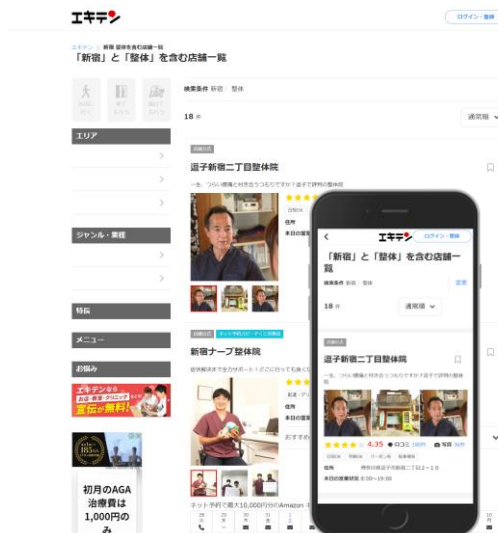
エキテン

ログイン・登録

エキテン > 新宿 整体を含む店舗一覧

「新宿」と「整体」を含む店舗一覧

検索条件 新宿 整体

18 件

通常順

エリア

ジャンル・業種

特長

メニュー

お悩み

逗子新宿二丁目整体院

新宿ナーブ整体院

エキテンなら お店・教室・クリニック 宣伝が無料!

初月のAGA 治療費は 1,000円の み

エキテン

ログイン・登録

「新宿」と「整体」を含む店舗一覧

検索条件 新宿 整体

18 件

通常順

逗子新宿二丁目整体院

4.35

口コミ

写真